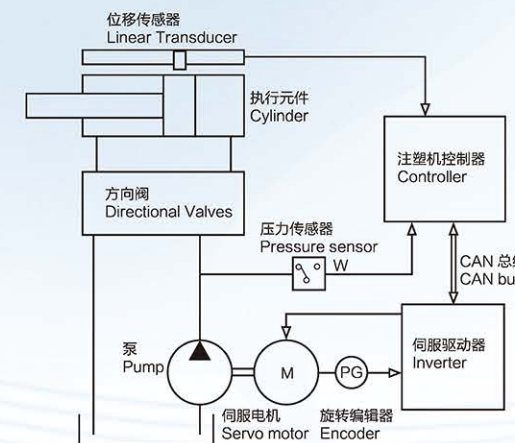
位移传感器
Linear Transducer

执行元件
Cylinder

注塑机控制器
Controller

方向阀
Directional Valves

压力传感器
Pressure sensor

W

CAN 总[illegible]
CAN bu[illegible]

伺服驱动器
Inverter

泵
Pump

M

PG

伺服电机
Servo motor

旋转编辑器
Encoder